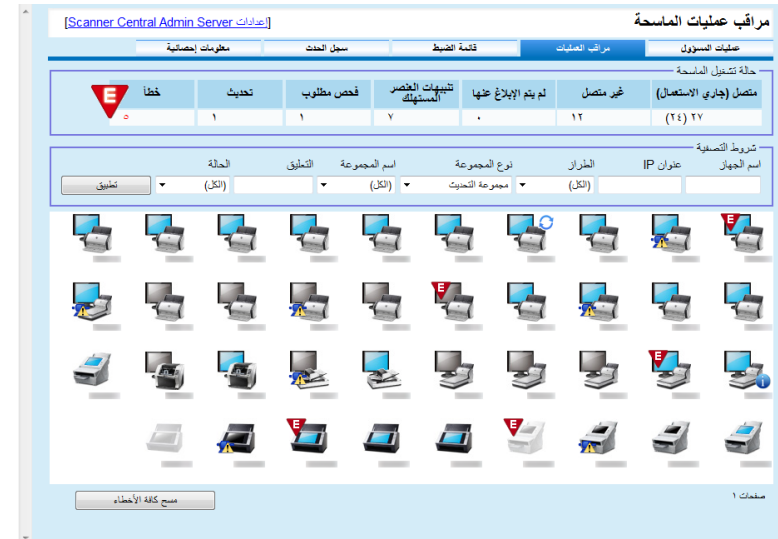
مراقب عمليات الماسحة

[Scanner Central Admin Server | إعدادات]

عمليات المسؤول | مراقب العمليات | قائمة الضبط | سجل الحدث | معلومات إحصائية

حالة تشغيل الماسحة

| متصل (جاري الاستعمال) | غير متصل | لم يتم الإبلاغ عنها | تنبيهات العنصر المستهلك | فحص مطلوب | تحديث | خطأ |
|---|---|---|---|---|---|---|
| ٢٧ (٢٤) | ١٢ | ٠ | ٧ | ١ | ١ | ٥ |

E

شروط التصفية

اسم الجهاز | عنوان IP | الطراز | نوع المجموعة | اسم المجموعة | التعليق | الحالة

(الكل) | مجموعة التحديث | (الكل) | (الكل)

تطبيق

E E E E E E

صفحات ١

مسح كافة الأخطاء